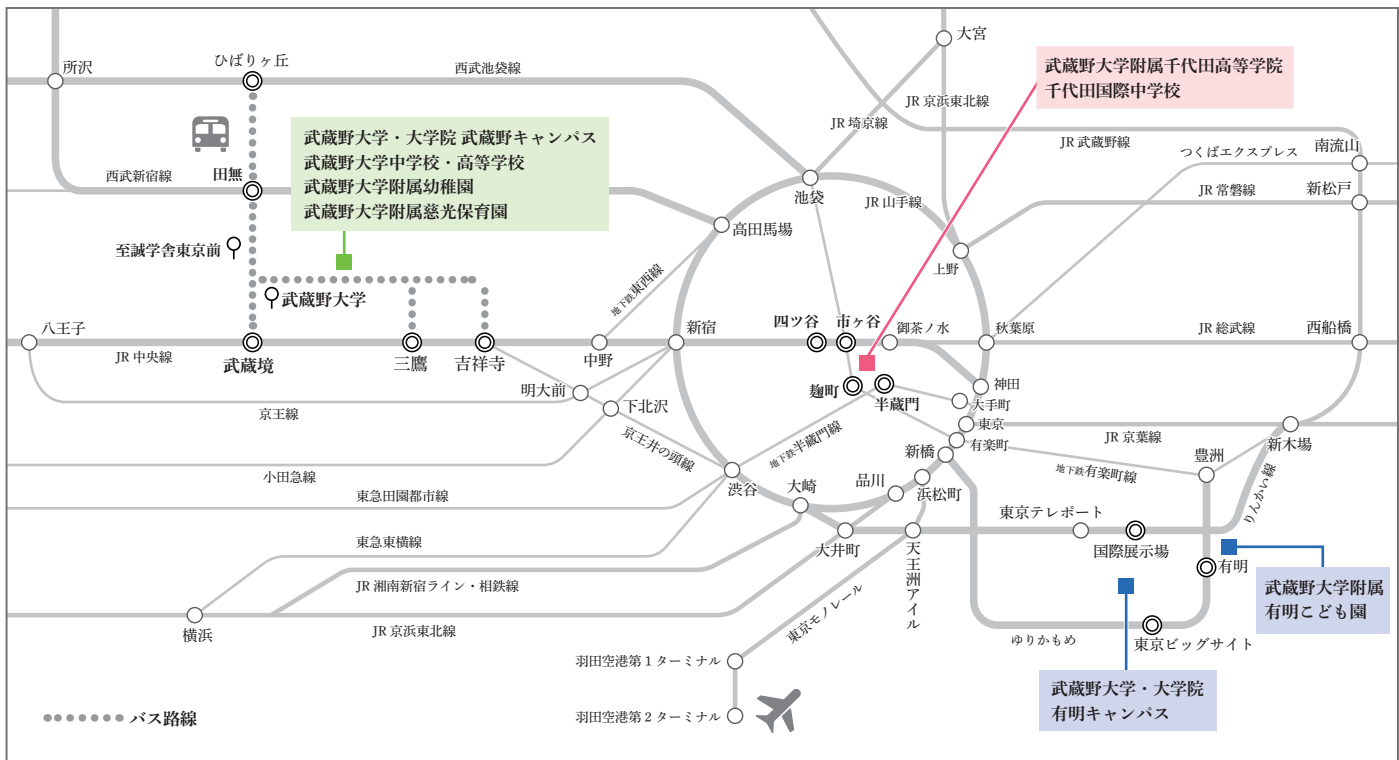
武蔵野大学附属千代田高等学院
千代田国際中学校

武蔵野大学・大学院 武蔵野キャンパス
武蔵野大学中学校・高等学校
武蔵野大学附属幼稚園
武蔵野大学附属慈光保育園

武蔵野大学附属
有明こども園

武蔵野大学・大学院
有明キャンパス

所沢
ひばりヶ丘
西武池袋線
大宮
JR 京浜東北線
JR 埼京線
JR 武蔵野線
つくばエクスプレス
南流山
西武新宿線
田無
池袋
JR 山手線
JR 常磐線
新松戸
高田馬場
至誠学舎東京前
上野
武蔵野大学
八王子
地下鉄東西線
新宿
四ツ谷
市ヶ谷
御茶ノ水
秋葉原
JR 総武線
西船橋
JR 中央線
武蔵境
三鷹
吉祥寺
中野
麹町
半蔵門
神田
明大前
下北沢
大手町
京王線
東京
京王井の頭線
地下鉄半蔵門線
有楽町
JR 京葉線
新木場
新橋
豊洲
小田急線
地下鉄有楽町線
渋谷
品川
浜松町
りんかい線
東急田園都市線
大崎
東京テレポート
国際展示場
有明
大井町
天王洲アイル
東急東横線
JR 湘南新宿ライン・相鉄線
横浜
JR 京浜東北線
東京モノレール
ゆりかもめ
東京ビッグサイト
羽田空港第１ターミナル
羽田空港第２ターミナル
バス路線